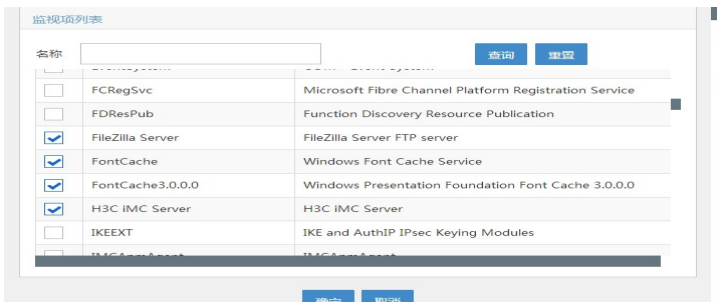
监视项列表

名称

查询 重置

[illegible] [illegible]

FCRegSvc | Microsoft Fibre Channel Platform Registration Service
FDResPub | Function Discovery Resource Publication
FileZilla Server | FileZilla Server FTP server
FontCache | Windows Font Cache Service
FontCache3.0.0.0 | Windows Presentation Foundation Font Cache 3.0.0.0
H3C iMC Server | H3C iMC Server
IKEEXT | IKE and AuthIP IPsec Keying Modules
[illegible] | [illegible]

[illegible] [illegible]